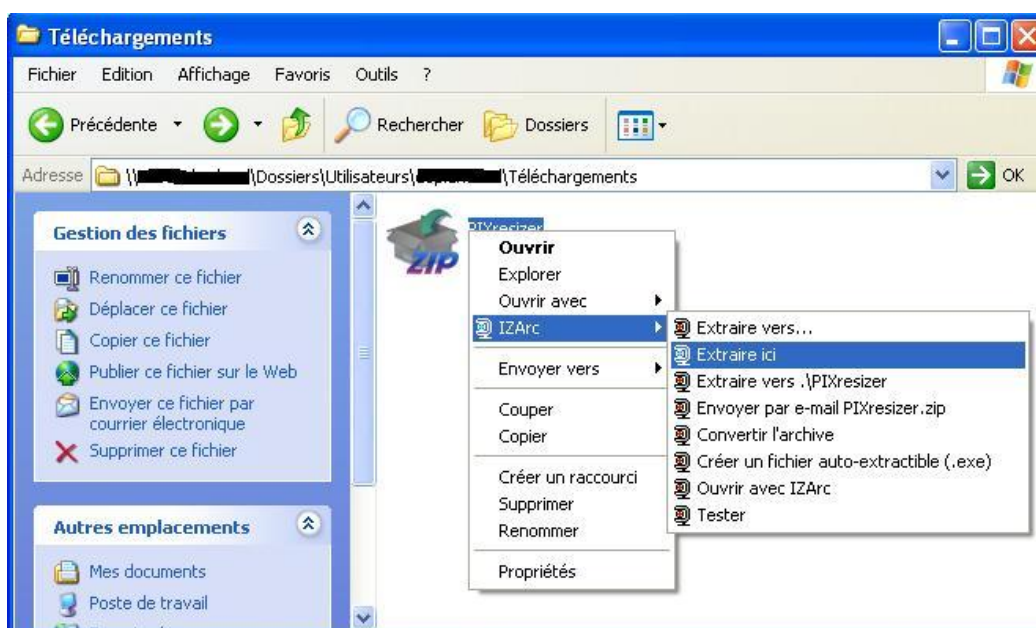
Téléchargements

Fichier Edition Affichage Favoris Outils ?

Précédente Rechercher Dossiers

Adresse \\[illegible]\Dossiers\Utilisateurs\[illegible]\Téléchargements OK

Gestion des fichiers

Renommer ce fichier
Déplacer ce fichier
Copier ce fichier
Publier ce fichier sur le Web
Envoyer ce fichier par courrier électronique
Supprimer ce fichier

Autres emplacements

Mes documents
Poste de travail

PIXresizer

Ouvrir
Explorer
Ouvrir avec
IZArc
Envoyer vers
Couper
Copier
Créer un raccourci
Supprimer
Renommer
Propriétés

Extraire vers...
Extraire ici
Extraire vers .\PIXresizer
Envoyer par e-mail PIXresizer.zip
Convertir l'archive
Créer un fichier auto-extractible (.exe)
Ouvrir avec IZArc
Tester